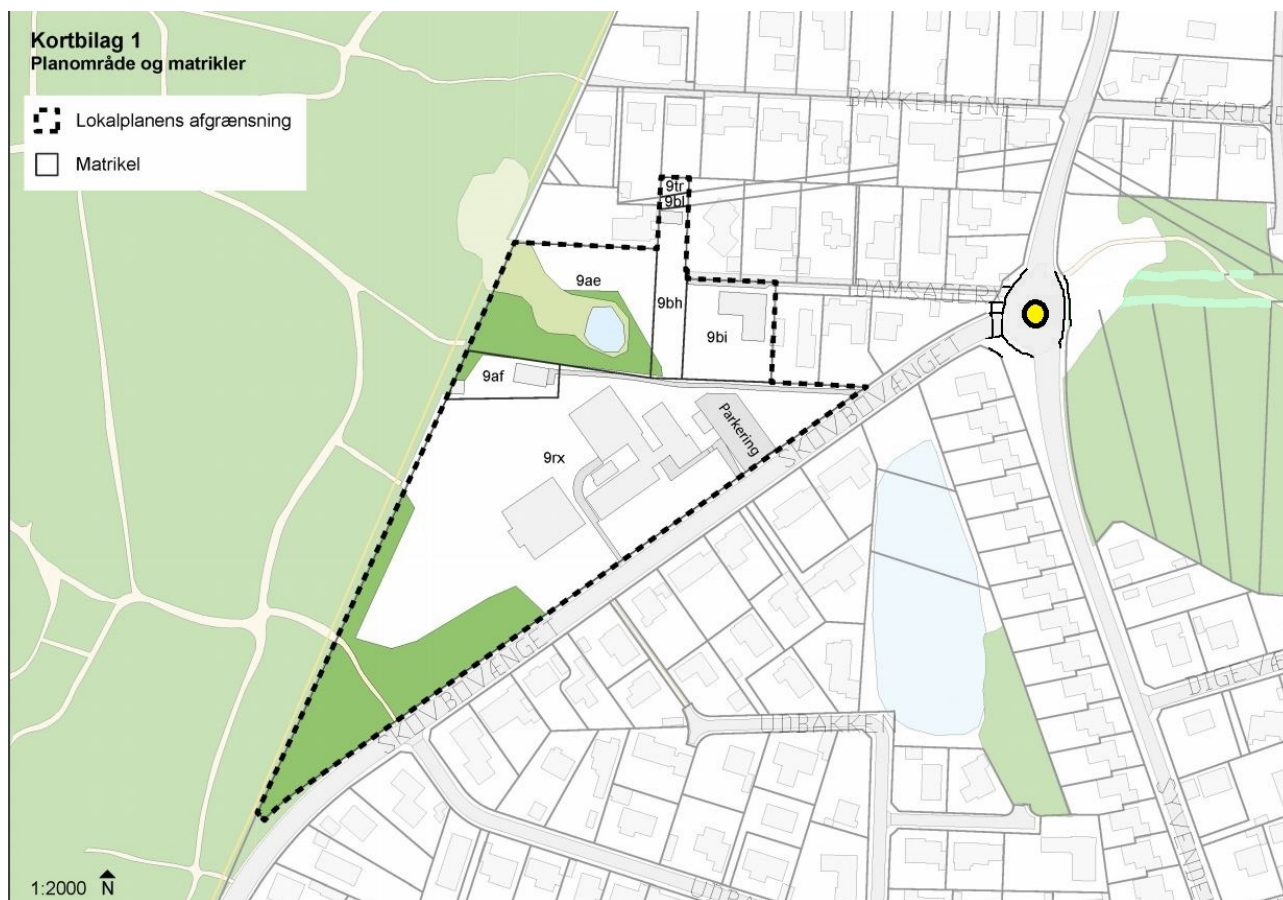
Kortbilag 1
Planområde og matrikler

Lokalplanens afgrænsning

Matrikel

BAKKEHEGNET

EGEKROG

9tr
9bl

9ae

9bh

DAMSAGER

9bi

9af

9rx

Parkering

SKOVBOVÆNGET

SKOVBOVÆNGET

UDBAKKEN

DIGEVÆ

SVENDE

UDBA

1:2000 N